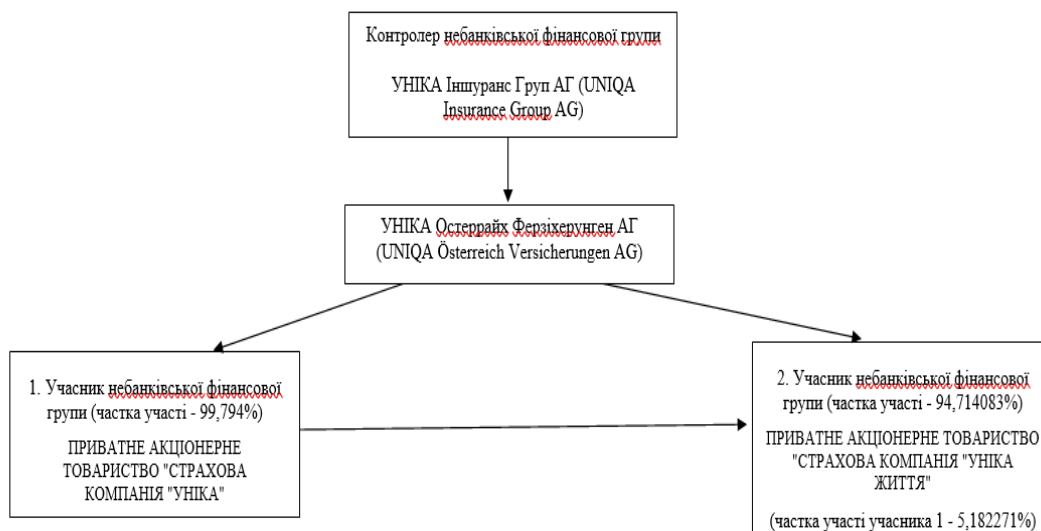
Контролер небанківської фінансової групи

УНІКА Іншуранс Груп АГ (UNIQA Insurance Group AG)

УНІКА Остеррайх Ферзіхерунген АГ (UNIQA Österreich Versicherungen AG)

1. Учасник небанківської фінансової групи (частка участі - 99,794%)

ПРИВАТНЕ АКЦІОНЕРНЕ ТОВАРИСТВО "СТРАХОВА КОМПАНІЯ "УНІКА"

2. Учасник небанківської фінансової групи (частка участі - 94,714083%)

ПРИВАТНЕ АКЦІОНЕРНЕ ТОВАРИСТВО "СТРАХОВА КОМПАНІЯ "УНІКА ЖИТТЯ"

(частка участі учасника 1 - 5,182271%)